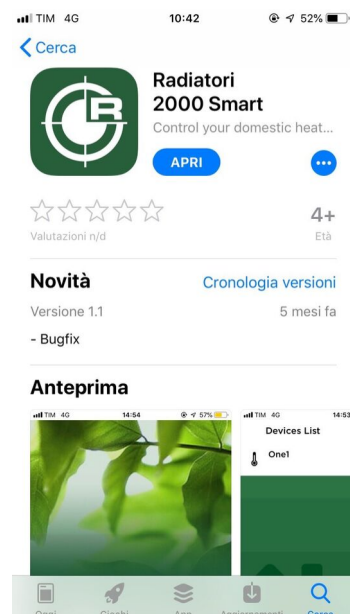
TIM 4G 10:42 52%

Cerca

Radiatori 2000 Smart
Control your domestic heat...

APRI

Valutazioni n/d

4+
Età

Novità
Cronologia versioni

Versione 1.1
5 mesi fa

- Bugfix

Anteprima

TIM 4G 14:54 57%

TIM 4G 14:53
Devices List
One1

Oggi Giochi App Aggiornamenti Cerca